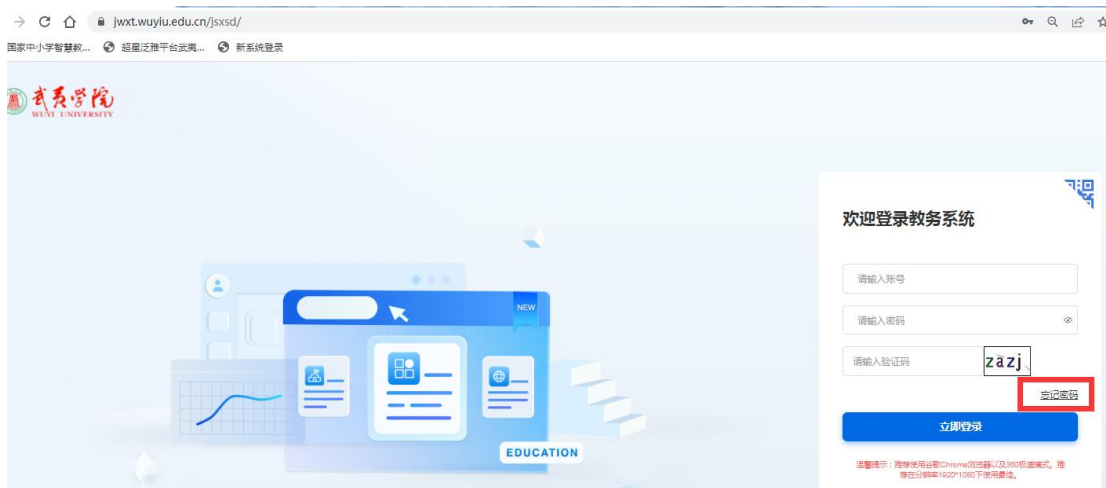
jwxt.wuyiu.edu.cn/jsxsd/

国家中小学智慧教... 超星泛雅平台武夷... 新系统登录

武夷学院
WUYI UNIVERSITY

NEW

EDUCATION

欢迎登录教务系统

请输入账号

请输入密码

请输入验证码

zazj

忘记密码

立即登录

温馨提示：推荐使用谷歌Chrome浏览器以及360极速模式，推荐在分辨率1920*1080下使用最佳。